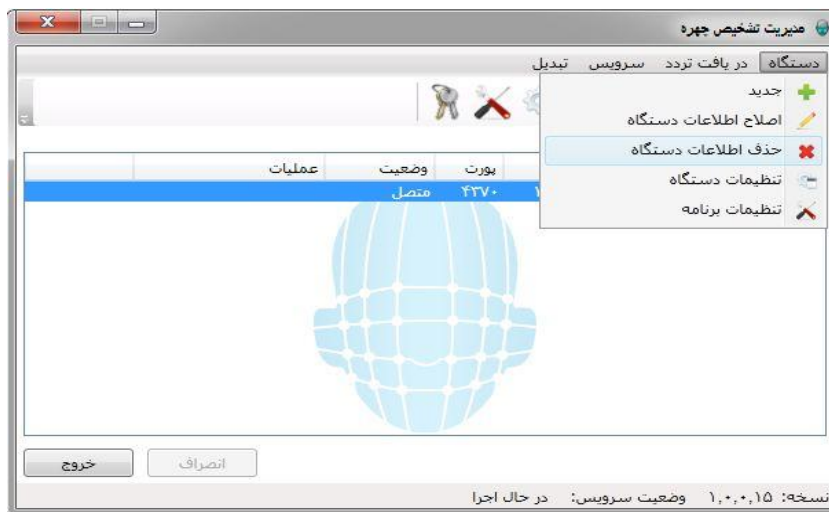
مدیریت تشخیص چهره

دستگاه | دریافت تردد | سرویس | تبدیل

جدید
اصلاح اطلاعات دستگاه
حذف اطلاعات دستگاه
تنظیمات دستگاه
تنظیمات برنامه

| پورت | وضعیت | عملیات |
|---|---|---|
| ۴۳۷۰ | متصل | |

انصراف
خروج

نسخه: ۱،۰،۰،۱۵   وضعیت سرویس:   در حال اجرا